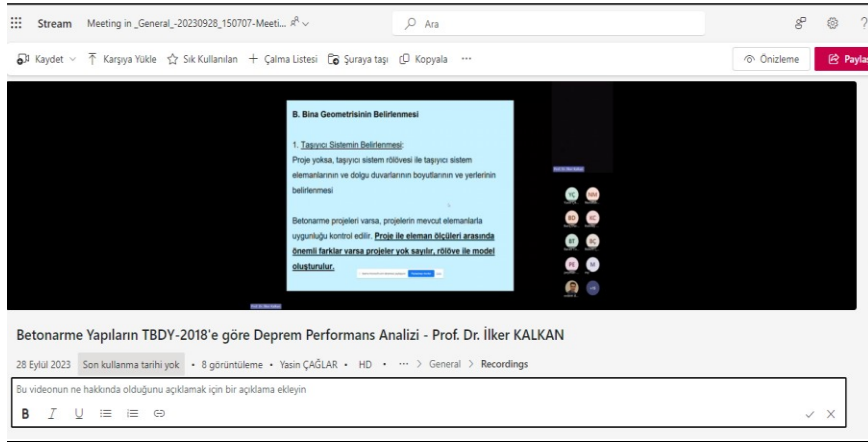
Stream Meeting in _General_-20230928_150707-Meeti...

Ara

Kaydet Karşıya Yükle Sık Kullanılan + Çalma Listesi Şuraya taşı Kopyala ···

Önizleme Paylaş

B. Bina Geometrisinin Belirlenmesi

1. Taşıyıcı Sistemin Belirlenmesi:
Proje yoksa, taşıyıcı sistem rölövesi ile taşıyıcı sistem elemanlarının ve dolgu duvarlarının boyutlarının ve yerlerinin belirlenmesi

Betonarme projeleri varsa, projelerin mevcut elemanlarla uygunluğu kontrol edilir. Proje ile eleman ölçüleri arasında önemli farklar varsa projeler yok sayılır, rölöve ile model oluşturulur.

YC MM
BD KC
BT BÇ
PE M

Betonarme Yapıların TBDY-2018'e göre Deprem Performans Analizi - Prof. Dr. İlker KALKAN

28 Eylül 2023 Son kullanma tarihi yok • 8 görüntüleme • Yasin ÇAĞLAR • HD • ··· > General > Recordings

Bu videonun ne hakkında olduğunu açıklamak için bir açıklama ekleyin

B I U